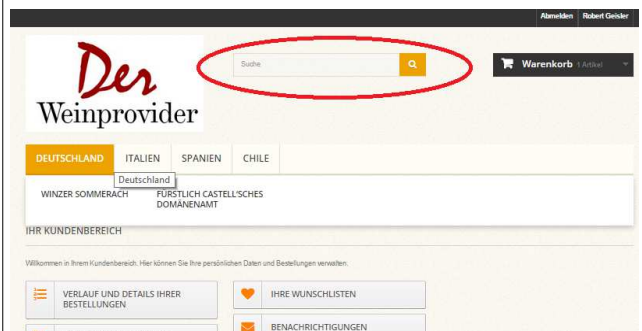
Abmelden Robert Geisler

Der Weinprovider

Suche

Warenkorb 1 Artikel

DEUTSCHLAND ITALIEN SPANIEN CHILE

Deutschland

WINZER SOMMERACH FÜRSTLICH CASTELL'SCHES DOMÄNENAMT

IHR KUNDENBEREICH

Willkommen in Ihrem Kundenbereich. Hier können Sie Ihre persönlichen Daten und Bestellungen verwalten.

VERLAUF UND DETAILS IHRER BESTELLUNGEN

IHRE WUNSCHLISTEN

BENACHRICHTIGUNGEN